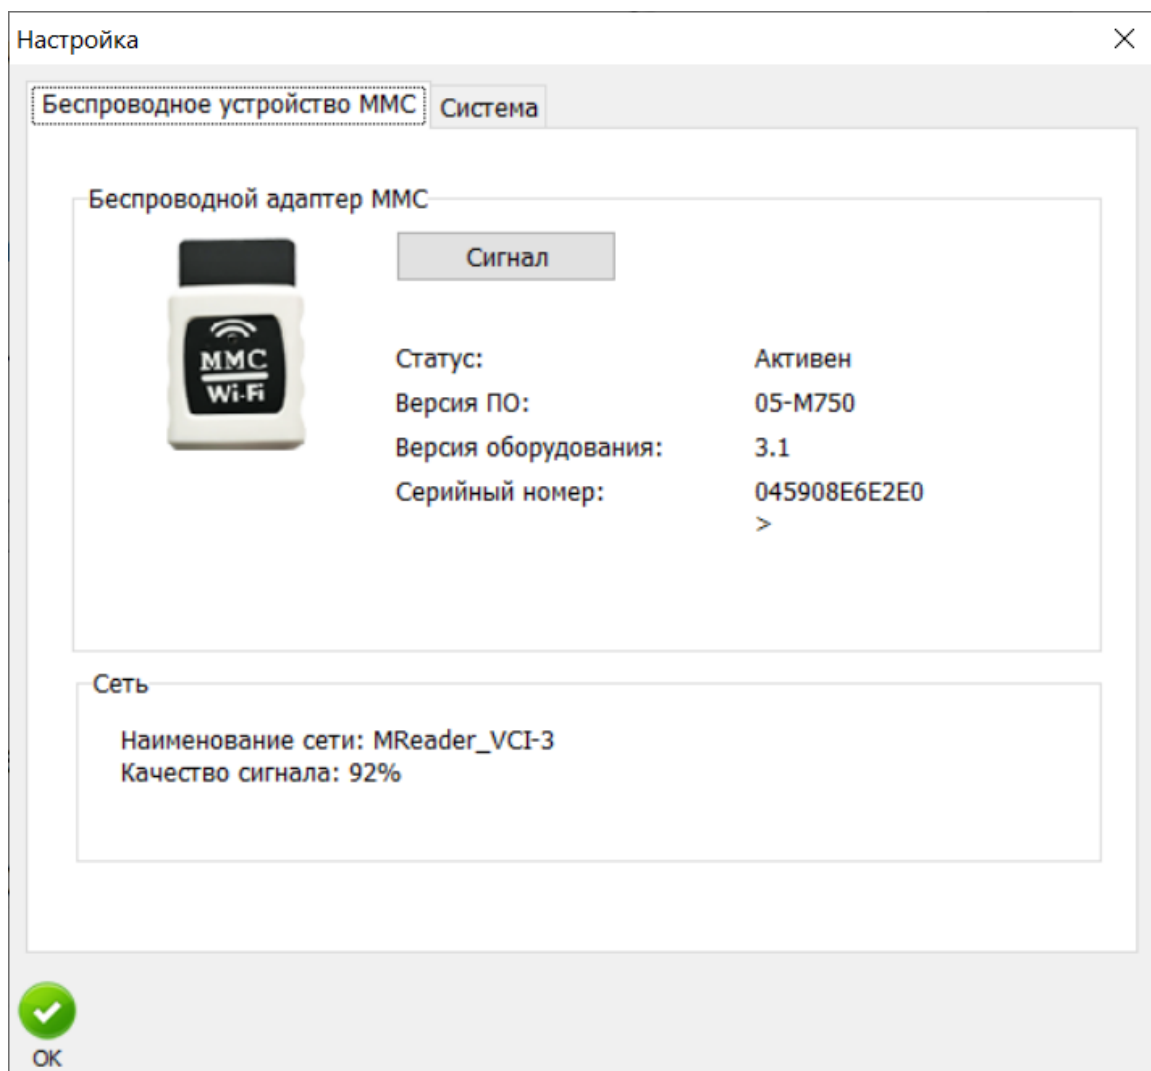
Настройка

Беспроводное устройство MMC | Система

Беспроводной адаптер MMC

MMC
Wi-Fi

Сигнал

Статус: Активен
Версия ПО: 05-M750
Версия оборудования: 3.1
Серийный номер: 045908E6E2E0
>

Сеть

Наименование сети: MReader_VCI-3
Качество сигнала: 92%

OK